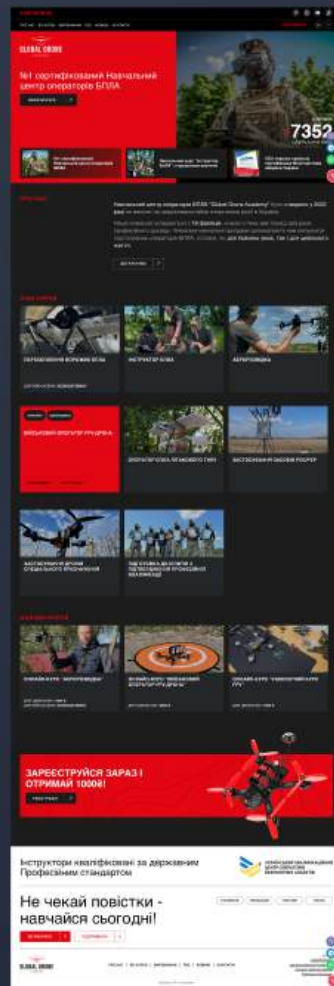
GLOBAL DRONE

№1 сертифікований Навчальний центр операторів БПЛА

7352

ЗАРЕЄСТРУЙСЯ ЗАРАЗ І ОТРИМАЙ 1000₴!

Інструктори кваліфіковані за державним Професійним стандартом

Не чекай повістки - навчайся сьогодні!